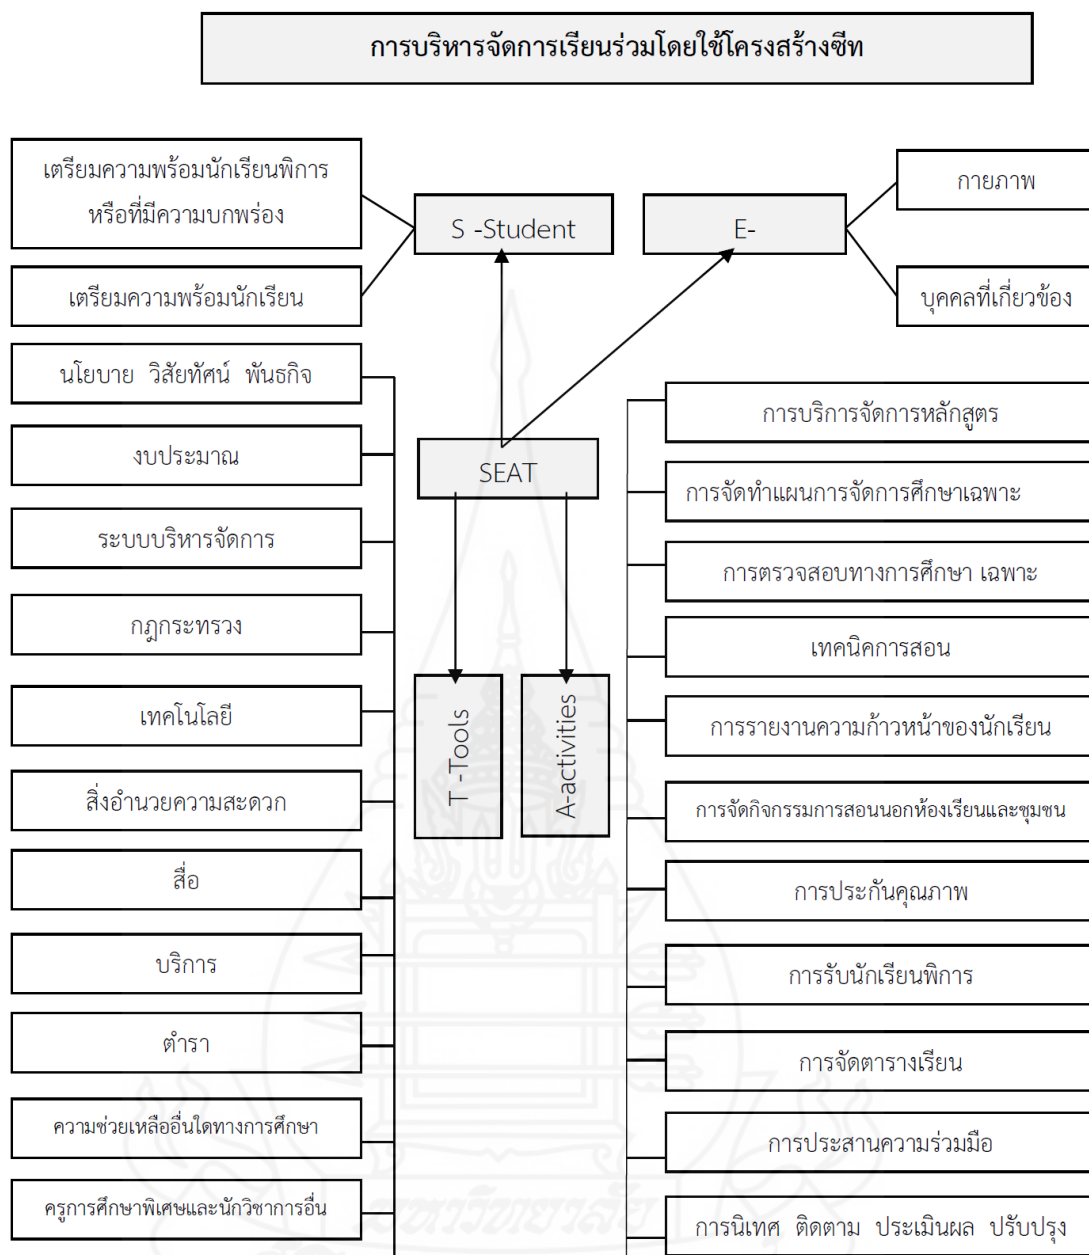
การบริหารจัดการเรียนร่วมโดยใช้โครงสร้างซีท

เตรียมความพร้อมนักเรียนพิการหรือที่มีความบกพร่อง

เตรียมความพร้อมนักเรียน

S -Student

E-

กายภาพ

บุคคลที่เกี่ยวข้อง

นโยบาย วิสัยทัศน์ พันธกิจ

งบประมาณ

ระบบบริหารจัดการ

กฎกระทรวง

เทคโนโลยี

สิ่งอำนวยความสะดวก

สื่อ

บริการ

ตำรา

ความช่วยเหลืออื่นใดทางการศึกษา

ครูการศึกษาพิเศษและนักวิชาการอื่น

SEAT

T -Tools

A-activities

การบริการจัดการหลักสูตร

การจัดทำแผนการจัดการศึกษาเฉพาะ

การตรวจสอบทางการศึกษา เฉพาะ

เทคนิคการสอน

การรายงานความก้าวหน้าของนักเรียน

การจัดกิจกรรมการสอนนอกห้องเรียนและชุมชน

การประกันคุณภาพ

การรับนักเรียนพิการ

การจัดตารางเรียน

การประสานความร่วมมือ

การนิเทศ ติดตาม ประเมินผล ปรับปรุง